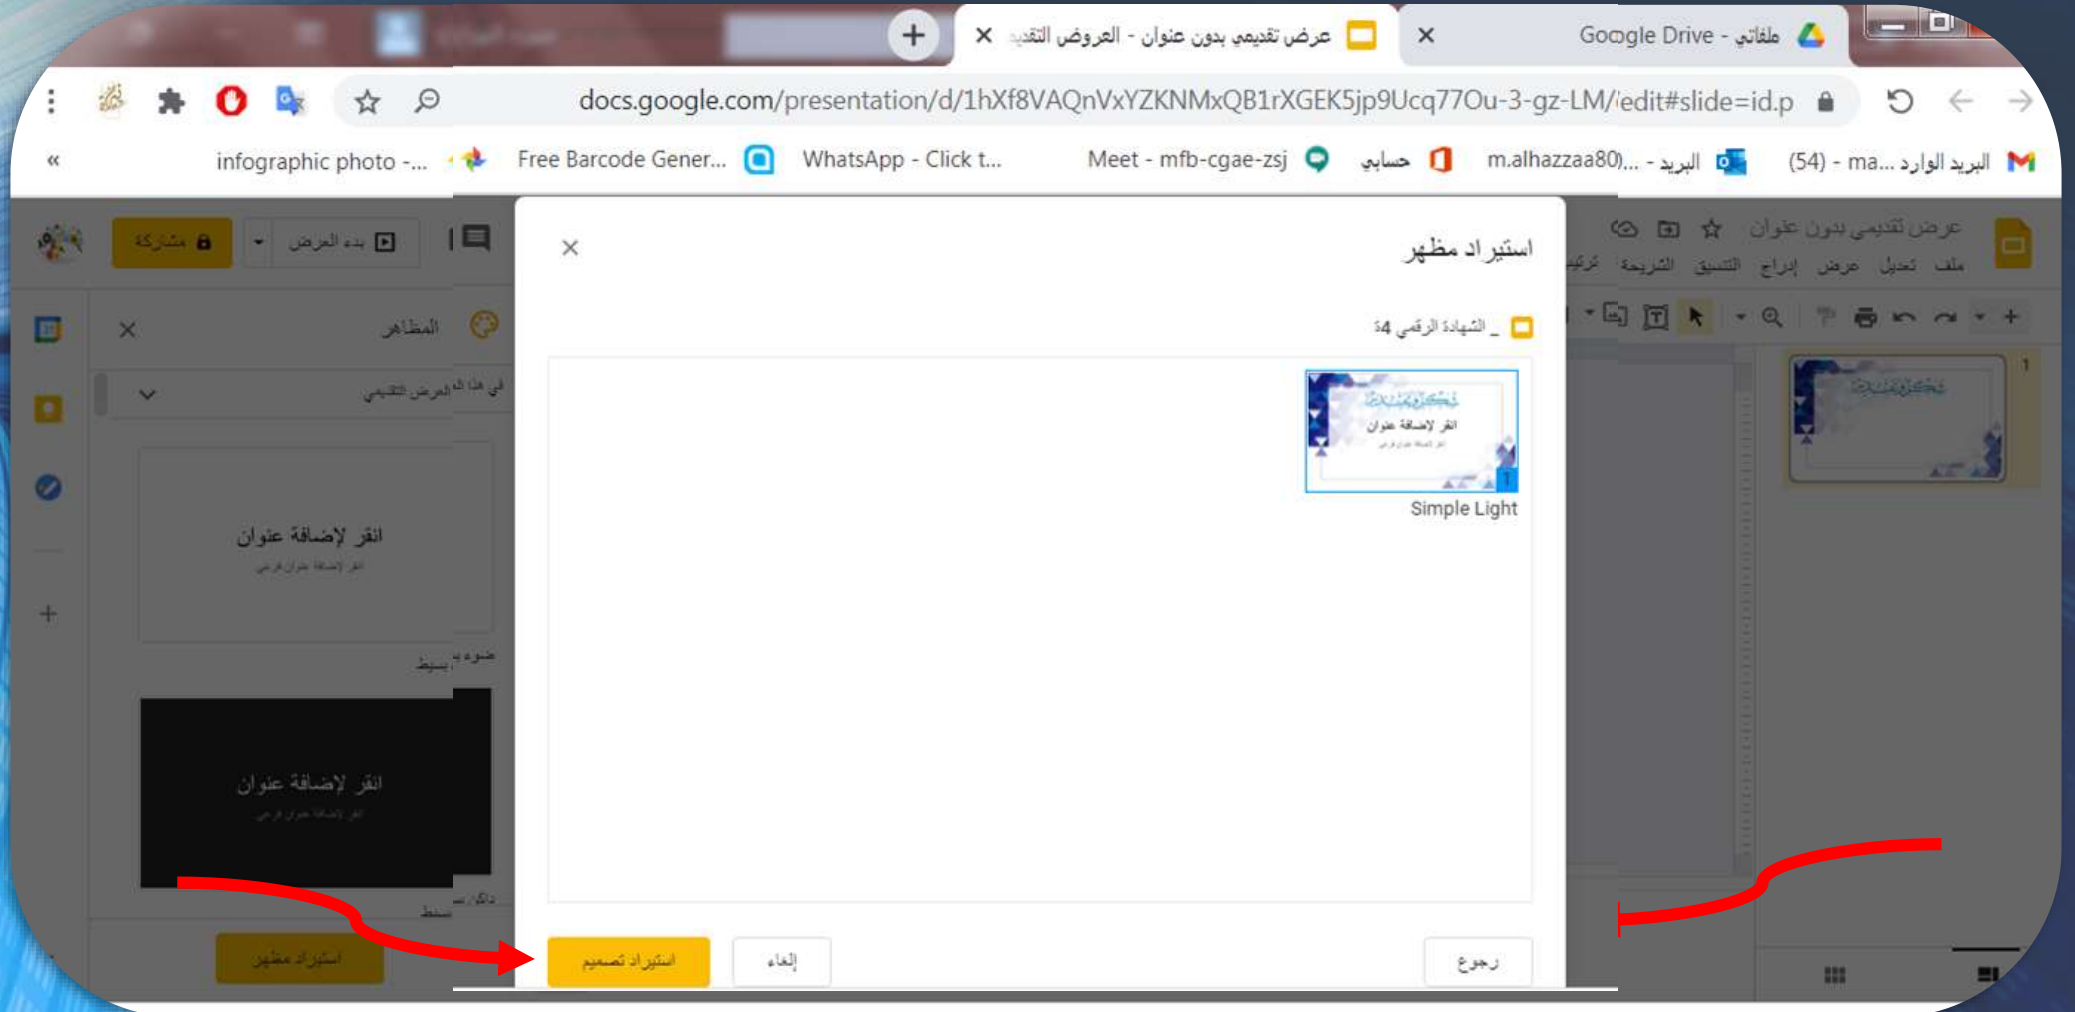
Google Drive - ملفاتي
عرض تقديمي بدون عنوان - العروض التقد

docs.google.com/presentation/d/1hXf8VAQnVxYZKNMxQB1rXGEK5jp9Ucq77Ou-3-gz-LM/edit#slide=id.p

البريد الوارد (54) - ma... البريد - m.alhazzaa80)... حسابي Meet - mfb-cgae-zsj WhatsApp - Click t... Free Barcode Gener... infographic photo -...

عرض تقديمي بدون عنوان
ملف تعديل عرض إدراج التنسيق الشريحة ترتيب

بدء العرض مشاركة

المظاهر
في هذا العرض التقديمي
انقر لإضافة عنوان
ضوء بسيط
انقر لإضافة عنوان
داكن بسيط
استيراد مظهر

استيراد مظهر
الشهادة الرقمي 4
انقر لإضافة عنوان
Simple Light
استيراد تصميم
إلغاء
رجوع